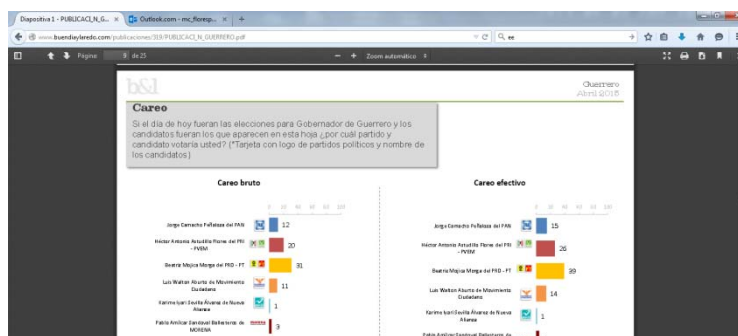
Diapositiva 1 - PUBLICACI_N_G... × Outlook.com - mc_florep... × +

www.buendiaylaredo.com/publicaciones/319/PUBLICACI_N_GUERRERO.pdf

ee

Página 8 de 23

Zoom automático

b&l

Guerrero
Abril 2015

Careo

Si el día de hoy fueran las elecciones para Gobernador de Guerrero y los candidatos fueran los que aparecen en esta hoja ¿por cuál partido y candidato votaría usted? (*Tarjeta con logo de partidos políticos y nombre de los candidatos)

Careo bruto

0 20 40 60 80 100

Jorge Camacho Peñaloza del PAN 12

Héctor Antonio Astudillo Flores del PRI - PVEM 20

Beatriz Mojica Morga del PRD - PT 31

Luis Walton Aburto de Movimiento Ciudadano 11

Karime Iyari Sevilla Álvarez de Nueva Alianza 1

Pablo Amílcar Sandoval Ballesteros de MORENA 3

Careo efectivo

0 20 40 60 80 100

Jorge Camacho Peñaloza del PAN 15

Héctor Antonio Astudillo Flores del PRI - PVEM 26

Beatriz Mojica Morga del PRD - PT 39

Luis Walton Aburto de Movimiento Ciudadano 14

Karime Iyari Sevilla Álvarez de Nueva Alianza 1

Pablo Amílcar Sandoval Ballesteros de